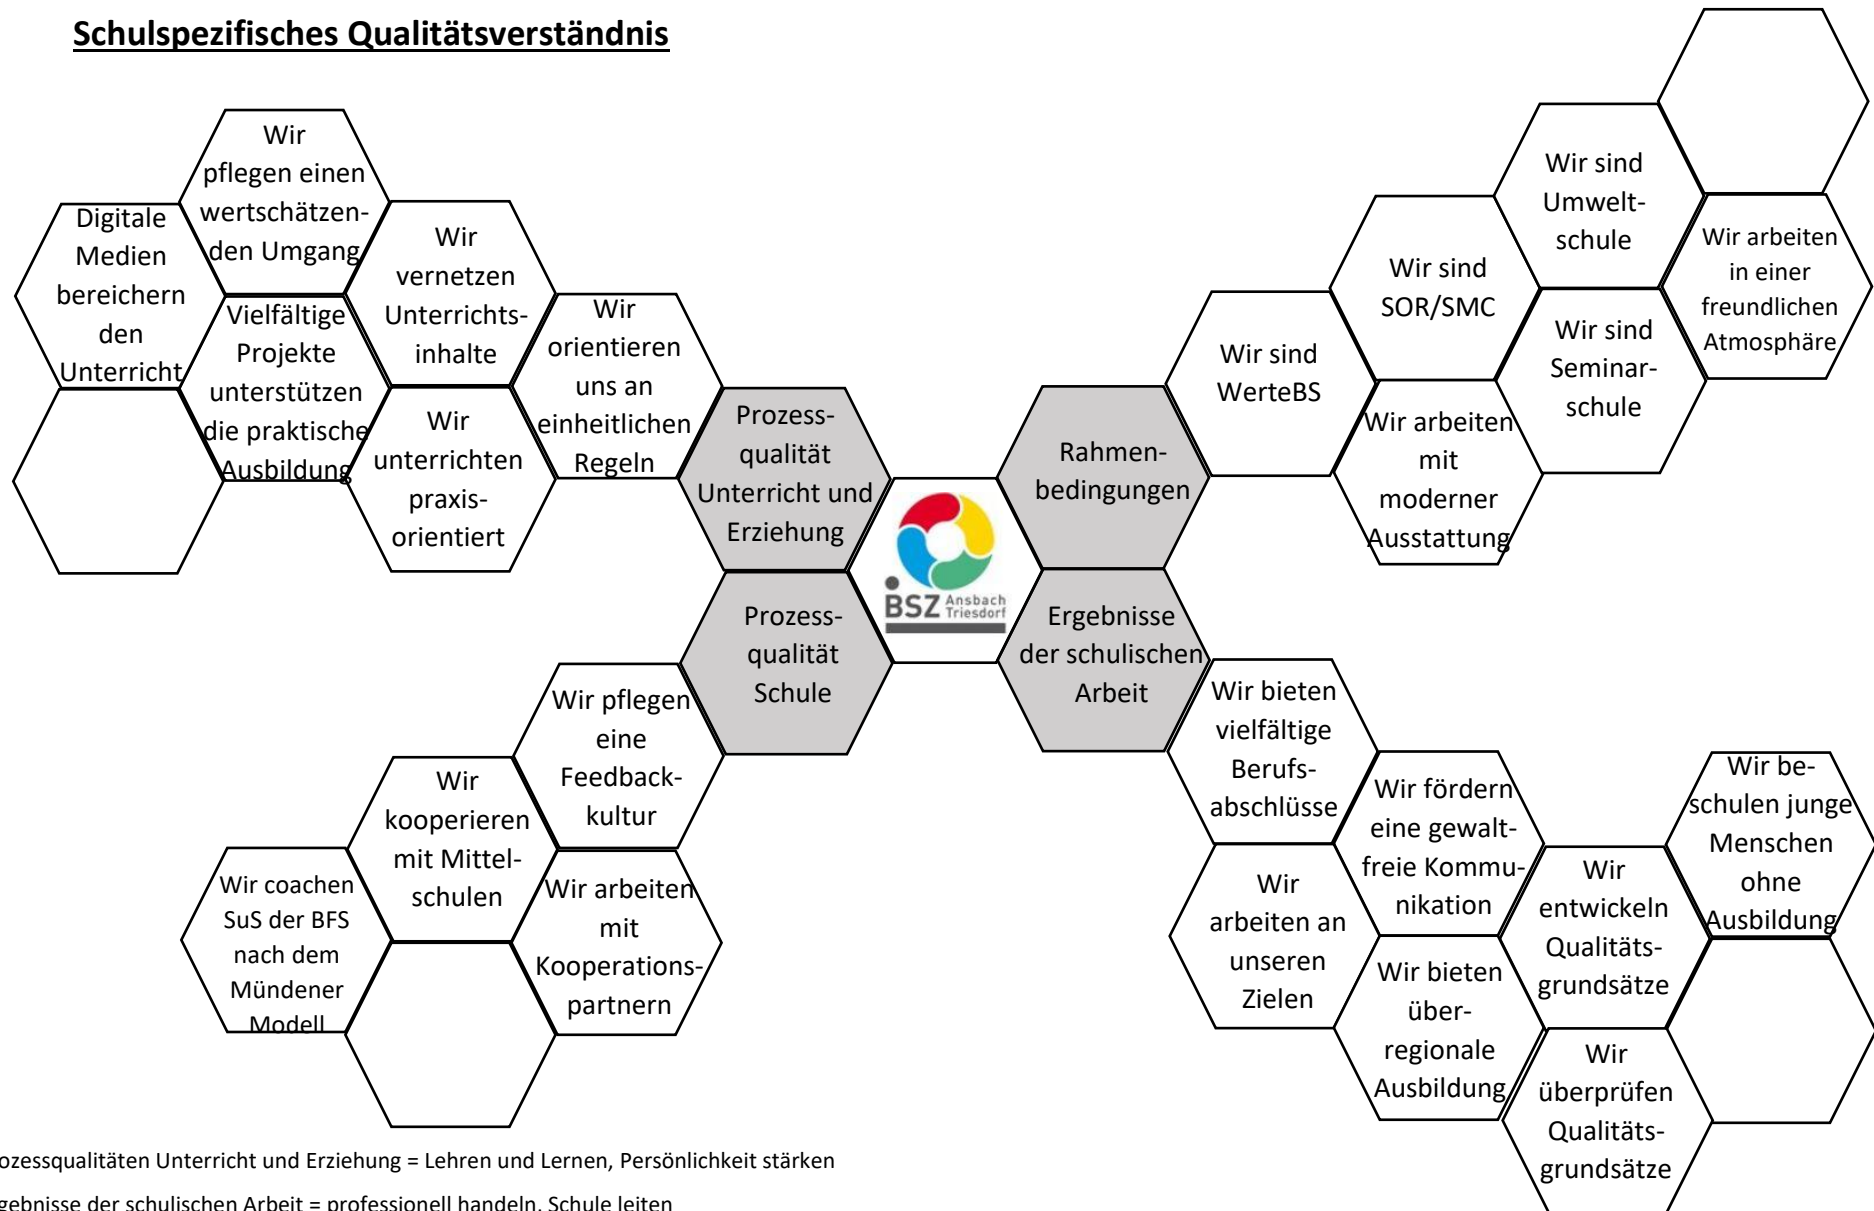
Schulspezifisches Qualitätsverständnis

Digitale Medien bereichern den Unterricht

Wir pflegen einen wertschätzenden Umgang

Vielfältige Projekte unterstützen die praktische Ausbildung

Wir vernetzen Unterrichtsinhalte

Wir unterrichten praxisorientiert

Wir orientieren uns an einheitlichen Regeln

Prozessqualität Unterricht und Erziehung

Prozessqualität Schule

BSZ Ansbach Triesdorf

Rahmenbedingungen

Ergebnisse der schulischen Arbeit

Wir sind WerteBS

Wir sind SOR/SMC

Wir arbeiten mit moderner Ausstattung

Wir sind Umweltschule

Wir sind Seminarschule

Wir arbeiten in einer freundlichen Atmosphäre

Wir pflegen eine Feedbackkultur

Wir kooperieren mit Mittelschulen

Wir arbeiten mit Kooperationspartnern

Wir coachen SuS der BFS nach dem Mündener Modell

Wir bieten vielfältige Berufsabschlüsse

Wir arbeiten an unseren Zielen

Wir fördern eine gewaltfreie Kommunikation

Wir bieten überregionale Ausbildung

Wir entwickeln Qualitätsgrundsätze

Wir überprüfen Qualitätsgrundsätze

Wir beschulen junge Menschen ohne Ausbildung

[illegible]ozessqualitäten Unterricht und Erziehung = Lehren und Lernen, Persönlichkeit stärken

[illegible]gebnisse der schulischen Arbeit = professionell handeln, Schule leiten